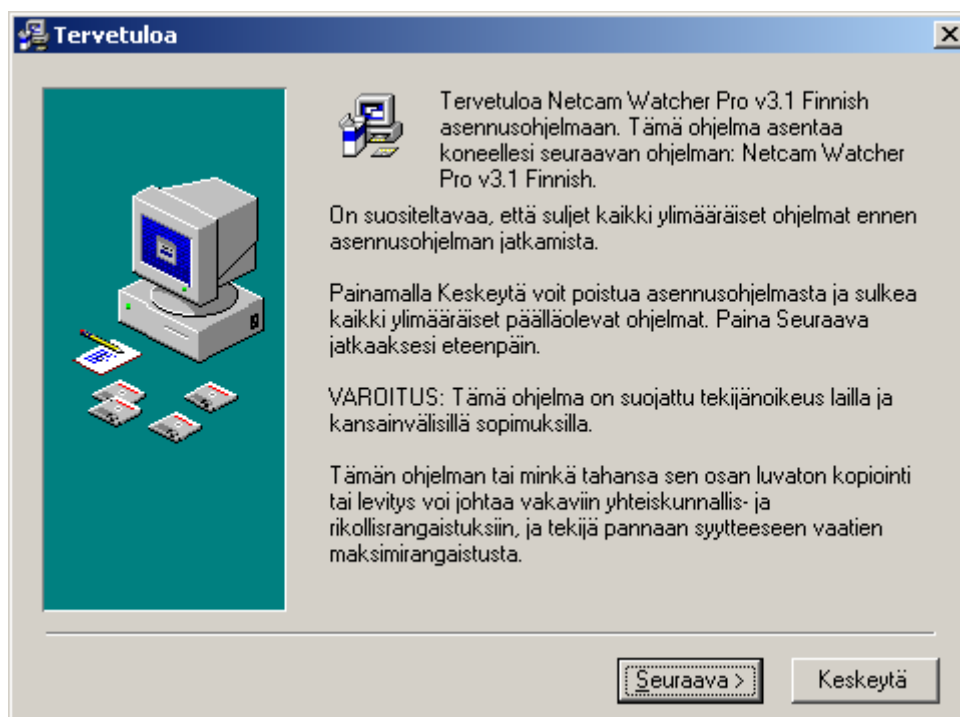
Tervetuloa

Tervetuloa Netcam Watcher Pro v3.1 Finnish asennusohjelmaan. Tämä ohjelma asentaa koneellesi seuraavan ohjelman: Netcam Watcher Pro v3.1 Finnish.

On suositeltavaa, että suljet kaikki ylimääräiset ohjelmat ennen asennusohjelman jatkamista.

Painamalla Keskeytä voit poistua asennusohjelmasta ja sulkea kaikki ylimääräiset päälläolevat ohjelmat. Paina Seuraava jatkaaksesi eteenpäin.

VAROITUS: Tämä ohjelma on suojattu tekijänoikeus lailla ja kansainvälisillä sopimuksilla.

Tämän ohjelman tai minkä tahansa sen osan luvaton kopiointi tai levitys voi johtaa vakaviin yhteiskunnallis- ja rikollisrangaistuksiin, ja tekijä pannaan syytteeseen vaatien maksimirangaistusta.

Seuraava >

Keskeytä